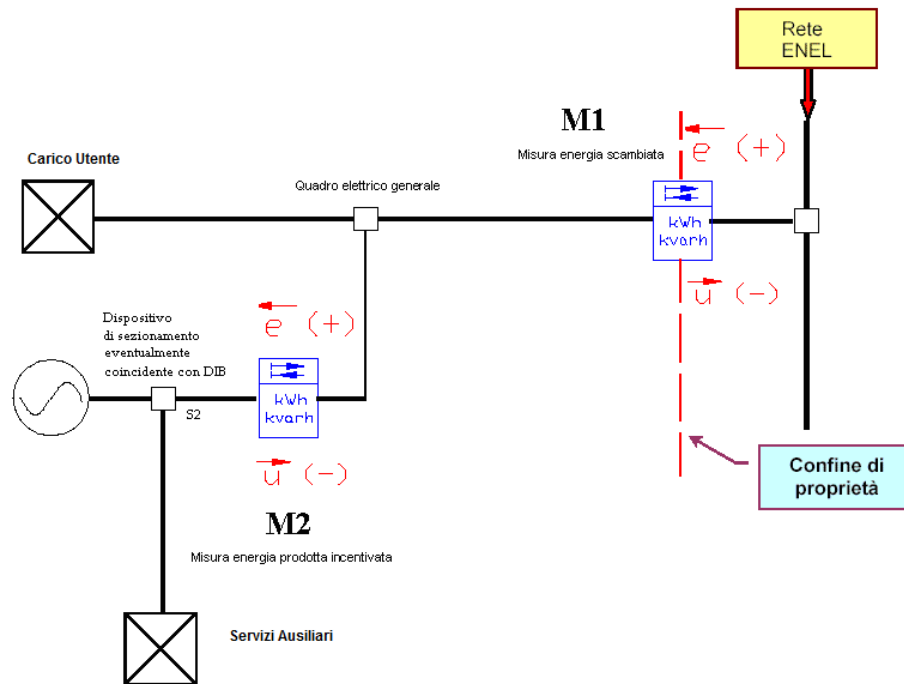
Rete ENEL

M1

Misura energia scambiata

e (+)

Carico Utente

Quadro elettrico generale

kWh kvarh

u (−)

Dispositivo di sezionamento eventualmente coincidente con DIB

e (+)

kWh kvarh

S2

u (−)

Confine di proprietà

M2

Misura energia prodotta incentivata

Servizi Ausiliari